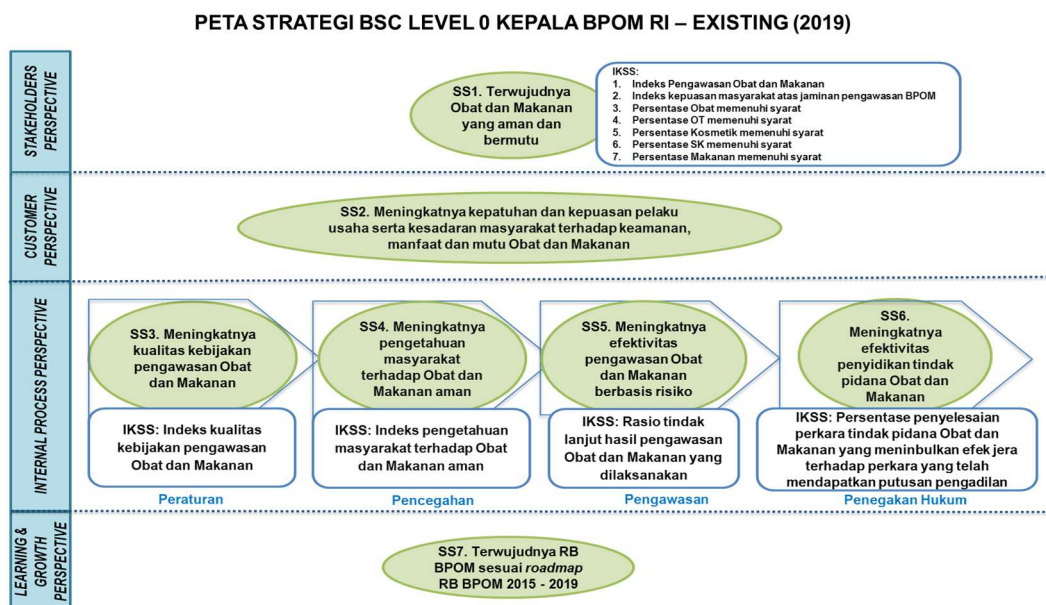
PETA STRATEGI BSC LEVEL 0 KEPALA BPOM RI – EXISTING (2019)

STAKEHOLDERS PERSPECTIVE

SS1. Terwujudnya Obat dan Makanan yang aman dan bermutu

IKSS:
1. Indeks Pengawasan Obat dan Makanan
2. Indeks kepuasan masyarakat atas jaminan pengawasan BPOM
3. Persentase Obat memenuhi syarat
4. Persentase OT memenuhi syarat
5. Persentase Kosmetik memenuhi syarat
6. Persentase SK memenuhi syarat
7. Persentase Makanan memenuhi syarat

CUSTOMER PERSPECTIVE

SS2. Meningkatnya kepatuhan dan kepuasan pelaku usaha serta kesadaran masyarakat terhadap keamanan, manfaat dan mutu Obat dan Makanan

INTERNAL PROCESS PERSPECTIVE

SS3. Meningkatnya kualitas kebijakan pengawasan Obat dan Makanan

IKSS: Indeks kualitas kebijakan pengawasan Obat dan Makanan

Peraturan

SS4. Meningkatnya pengetahuan masyarakat terhadap Obat dan Makanan aman

IKSS: Indeks pengetahuan masyarakat terhadap Obat dan Makanan aman

Pencegahan

SS5. Meningkatnya efektivitas pengawasan Obat dan Makanan berbasis risiko

IKSS: Rasio tindak lanjut hasil pengawasan Obat dan Makanan yang dilaksanakan

Pengawasan

SS6. Meningkatnya efektivitas penyidikan tindak pidana Obat dan Makanan

IKSS: Persentase penyelesaian perkara tindak pidana Obat dan Makanan yang meninbulkan efek jera terhadap perkara yang telah mendapatkan putusan pengadilan

Penegakan Hukum

LEARNING & GROWTH PERSPECTIVE

SS7. Terwujudnya RB BPOM sesuai roadmap RB BPOM 2015 - 2019